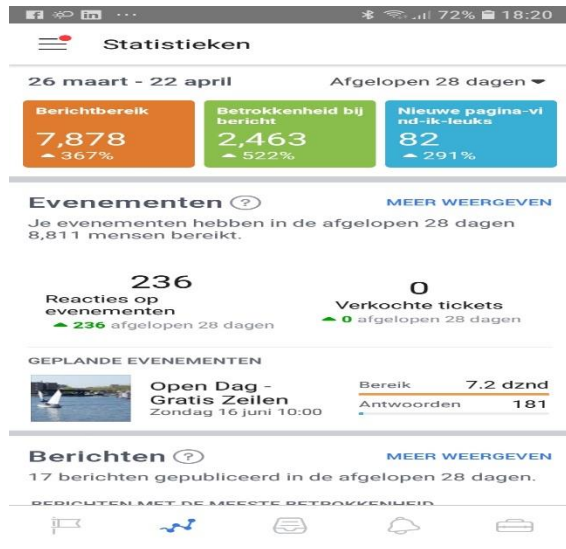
72% 18:20

Statistieken

26 maart - 22 april

Afgelopen 28 dagen

Berichtbereik
7,878
367%

Betrokkenheid bij bericht
2,463
522%

Nieuwe pagina-vind-ik-leuks
82
291%

Evenementen ?

MEER WEERGEVEN

Je evenementen hebben in de afgelopen 28 dagen 8,811 mensen bereikt.

236
Reacties op evenementen
236 afgelopen 28 dagen

0
Verkochte tickets
0 afgelopen 28 dagen

GEPLANDE EVENEMENTEN

Open Dag - Gratis Zeilen
Zondag 16 juni 10:00

Bereik 7.2 dznd
Antwoorden 181

Berichten ?

MEER WEERGEVEN

17 berichten gepubliceerd in de afgelopen 28 dagen.

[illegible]